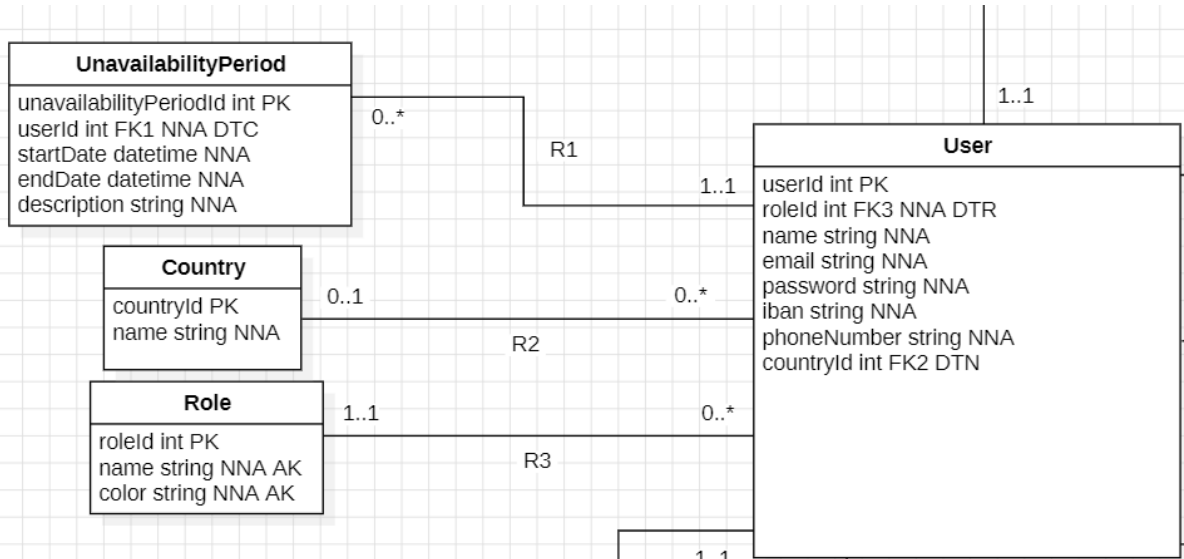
UnavailabilityPeriod

unavailabilityPeriodId int PK
userId int FK1 NNA DTC
startDate datetime NNA
endDate datetime NNA
description string NNA

0..*

R1

1..1

1..1

User

userId int PK
roleId int FK3 NNA DTR
name string NNA
email string NNA
password string NNA
iban string NNA
phoneNumber string NNA
countryId int FK2 DTN

Country

countryId PK
name string NNA

0..1

0..*

R2

Role

roleId int PK
name string NNA AK
color string NNA AK

1..1

0..*

R3

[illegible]